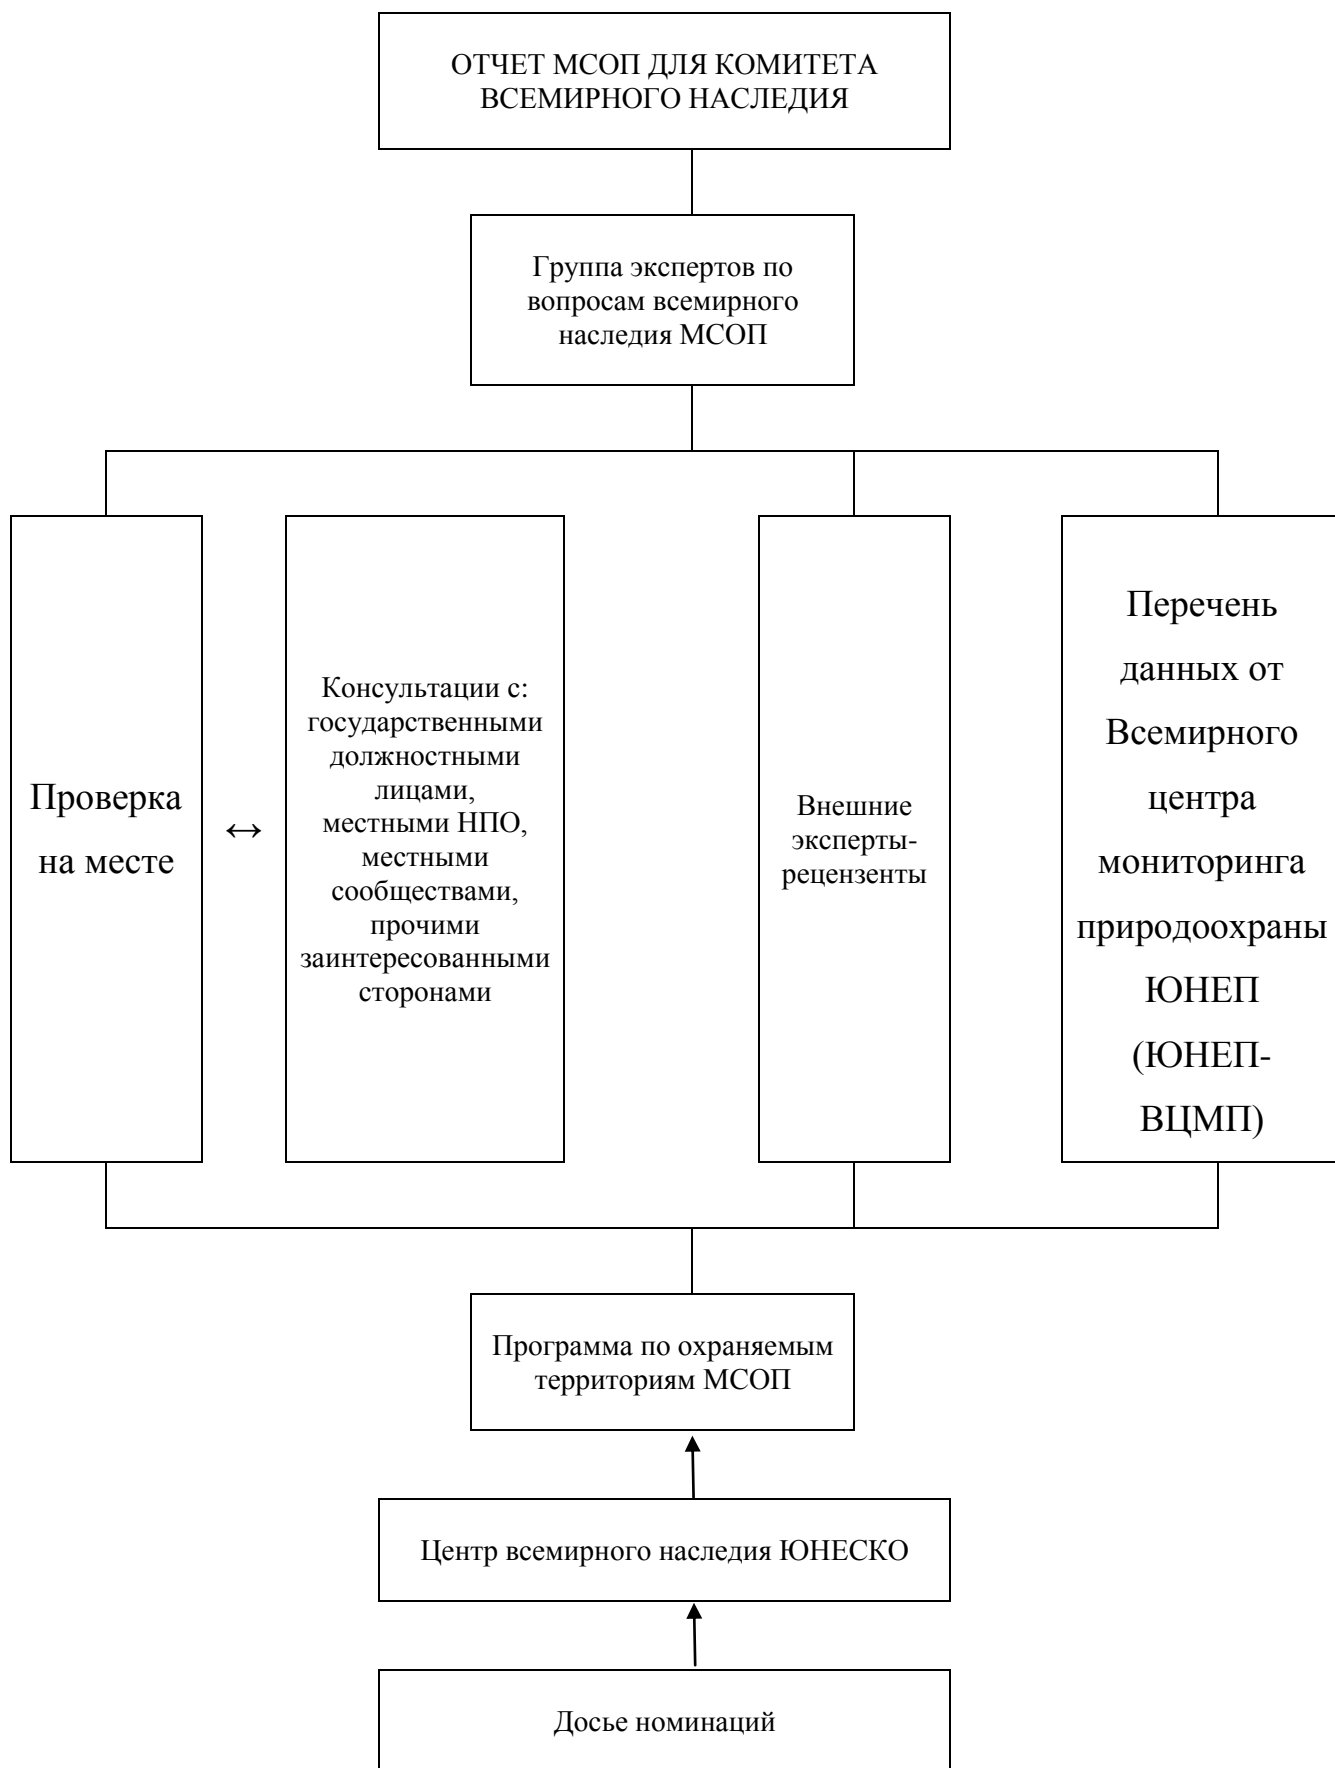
ОТЧЕТ МСОП ДЛЯ КОМИТЕТА ВСЕМИРНОГО НАСЛЕДИЯ

Группа экспертов по вопросам всемирного наследия МСОП

Проверка на месте

↔

Консультации с: государственными должностными лицами, местными НПО, местными сообществами, прочими заинтересованными сторонами

Внешние эксперты-рецензенты

Перечень данных от Всемирного центра мониторинга природоохраны ЮНЕП (ЮНЕП-ВЦМП)

Программа по охраняемым территориям МСОП

Центр всемирного наследия ЮНЕСКО

Досье номинаций